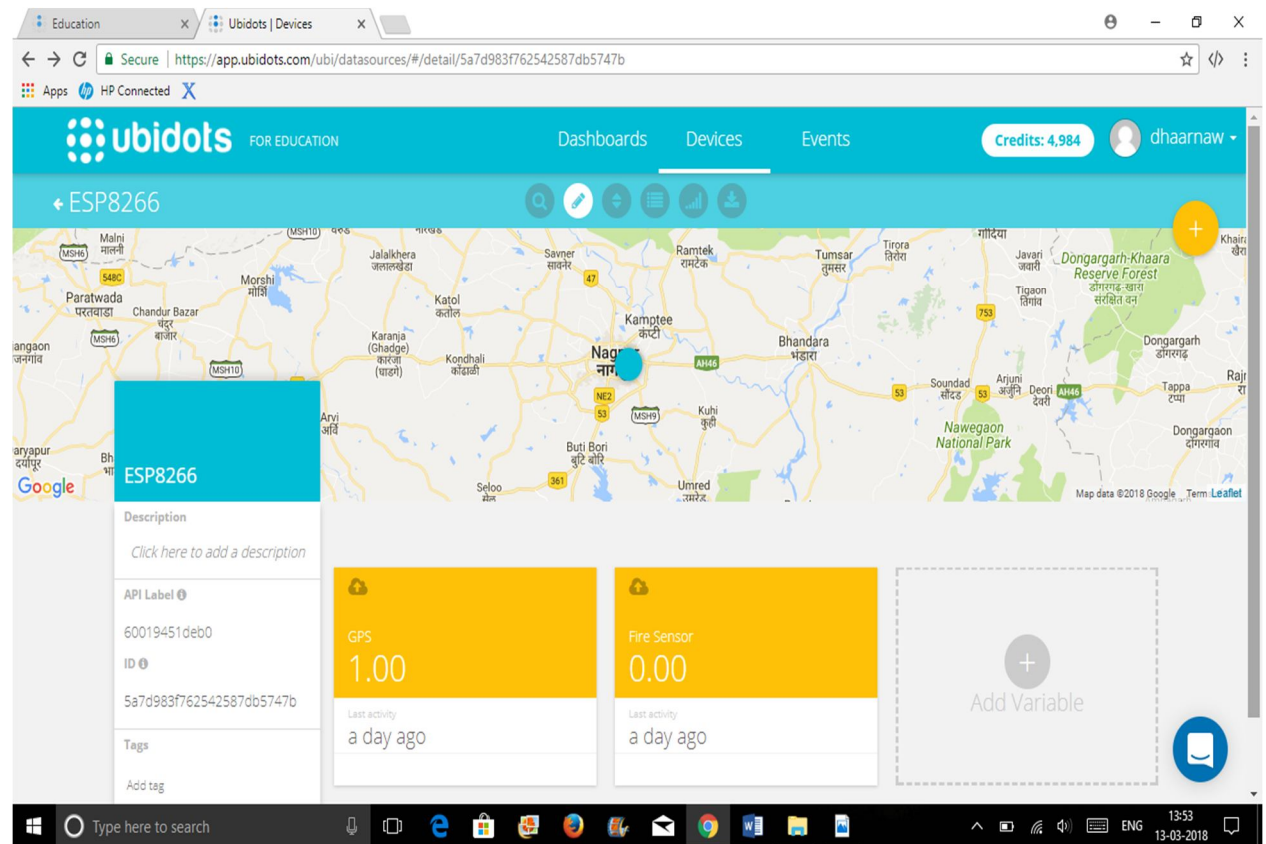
Education × Ubidots | Devices ×

Secure | https://app.ubidots.com/ubi/datasources/#/detail/5a7d983f762542587db5747b

Apps HP Connected

ubidots FOR EDUCATION Dashboards Devices Events Credits: 4,984 dhaarnaw

ESP8266

Malni मालनी MSH6 548C Morshi मोर्शी Paratwada परतवाड़ा Chandur Bazar चंदूर बाजार angaon MSH10 Jalalkhera जलालखेड़ा Savner सावनेर 47 Ramtek रामटेक Tumsar तुमसर Tirora तिरोडा गोंदिया Javari जवारी Dongargarh-Khaara Reserve Forest Tigaon Katol काटोल Kamptee कामठी Karanja (Ghadge) कारंजा (घाडगे) Kondhali कोंढाळी Nagpur नागपुर AH46 Bhandara भंडारा 753 Dongargarh डोंगरगढ़ NE2 53 MSH9 Kuhi कुही Soundad सौंदड Arjuni अर्जुनी Deori देवरी AH46 Tappa टप्पा Arvi आर्वी Buti Bori बुटी बोरी Nawegaon National Park Dongargaon डोंगरगांव aryapur Seloo 361 Umred Google Map data ©2018 Google Terms Leaflet

ESP8266

Description
Click here to add a description

API Label
60019451deb0

ID
5a7d983f762542587db5747b

Tags
Add tag

GPS
1.00
Last activity
a day ago

Fire Sensor
0.00
Last activity
a day ago

Add Variable

Type here to search ENG 13:53 13-03-2018